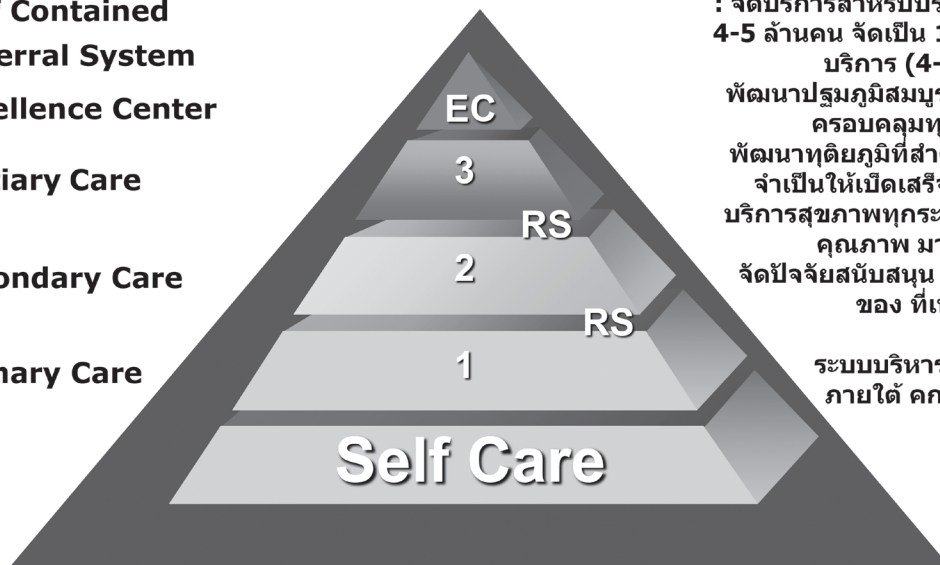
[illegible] Contained
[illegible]erral System
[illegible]ellence Center
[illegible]iary Care
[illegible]ondary Care
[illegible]nary Care

EC
3
RS
2
RS
1
Self Care

: จัดบริการสำหรับปร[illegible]
4-5 ล้านคน จัดเป็น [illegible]
บริการ (4-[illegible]
พัฒนาปฐมภูมิสมบูร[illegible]
ครอบคลุมทุ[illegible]
พัฒนาทุติยภูมิที่สำ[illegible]
จำเป็นให้เบ็ดเสร็จ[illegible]
บริการสุขภาพทุกระ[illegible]
คุณภาพ มา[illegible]
จัดปัจจัยสนับสนุน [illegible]
ของ ที่เ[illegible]

ระบบบริหาร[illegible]
ภายใต้ คก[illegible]